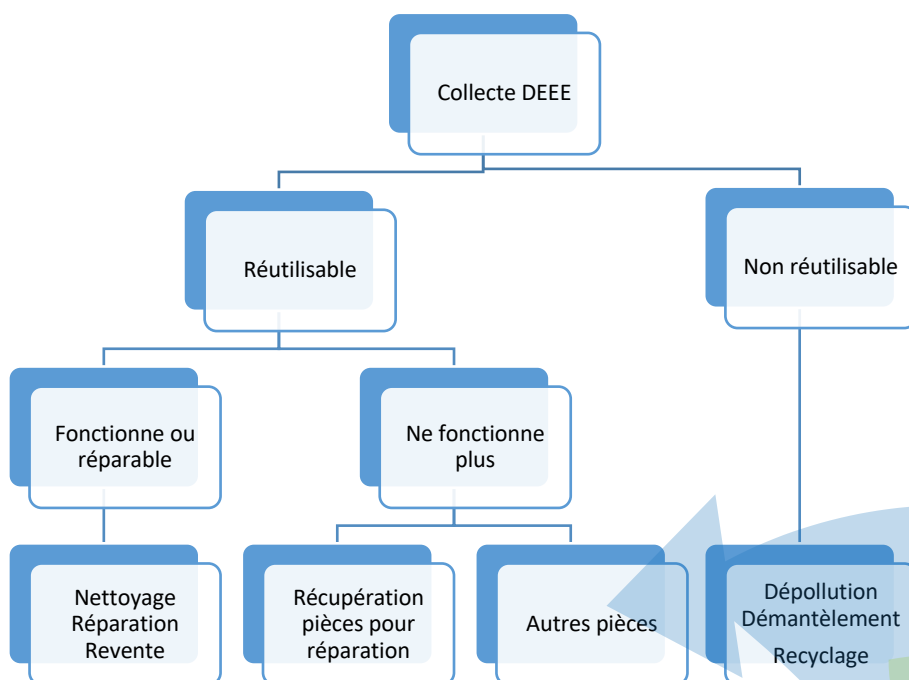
Collecte DEEE

Réutilisable

Non réutilisable

Fonctionne ou réparable

Ne fonctionne plus

Nettoyage
Réparation
Revente

Récupération pièces pour réparation

Autres pièces

Dépollution
Démantèlement
Recyclage